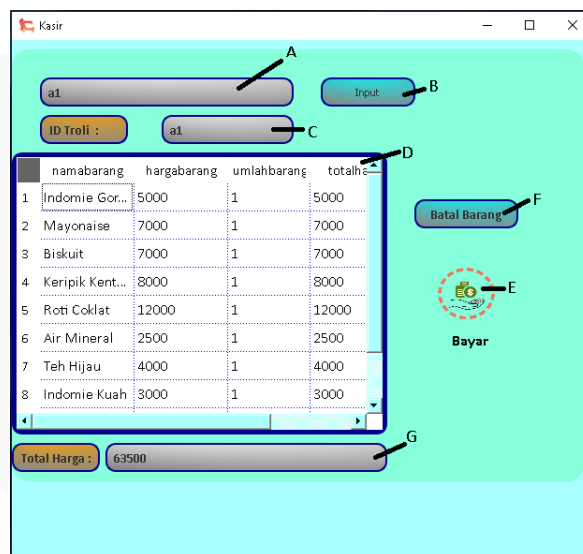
Kasir

A

a1

Input

B

ID Troli :

a1

C

D

| | namabarang | hargabarang | umlahbarang | totalha |
|---|---|---|---|---|
| 1 | Indomie Gor... | 5000 | 1 | 5000 |
| 2 | Mayonaise | 7000 | 1 | 7000 |
| 3 | Biskuit | 7000 | 1 | 7000 |
| 4 | Keripik Kent... | 8000 | 1 | 8000 |
| 5 | Roti Coklat | 12000 | 1 | 12000 |
| 6 | Air Mineral | 2500 | 1 | 2500 |
| 7 | Teh Hijau | 4000 | 1 | 4000 |
| 8 | Indomie Kuah | 3000 | 1 | 3000 |

Batal Barang

F

E

Bayar

G

Total Harga :

63500